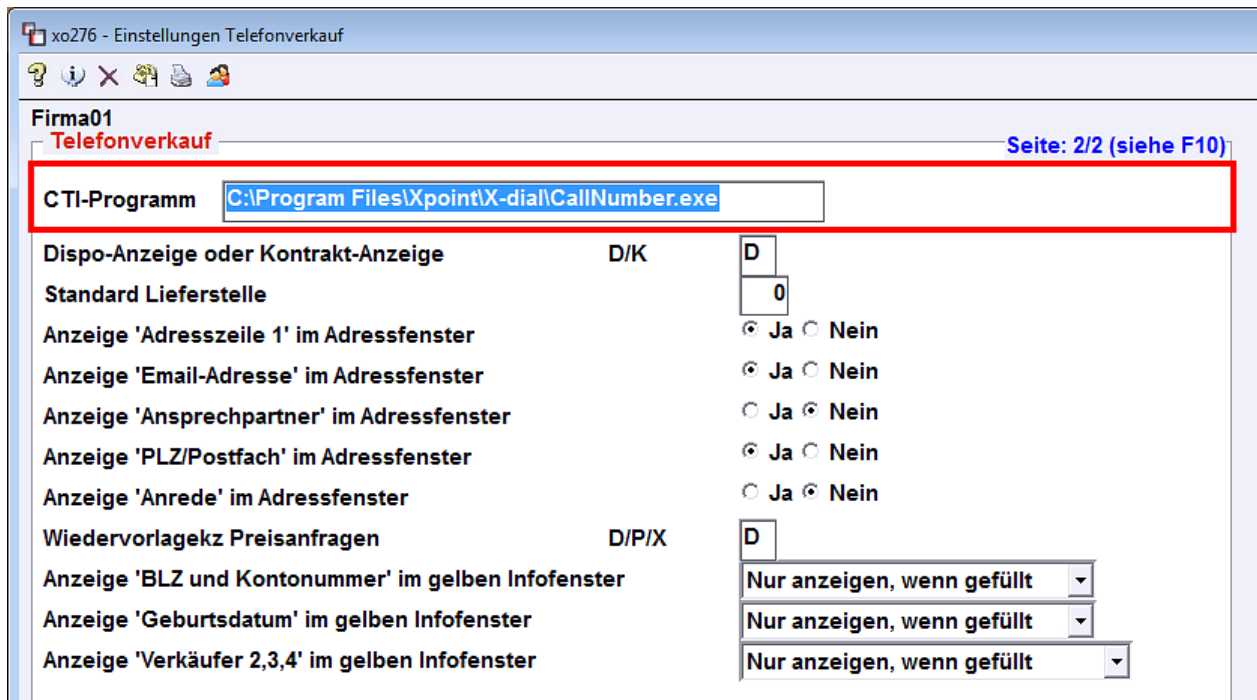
xo276 - Einstellungen Telefonverkauf

Firma01

Telefonverkauf

Seite: 2/2 (siehe F10)

CTI-Programm C:\Program Files\Xpoint\X-dial\CallNumber.exe

Dispo-Anzeige oder Kontrakt-Anzeige D/K D

Standard Lieferstelle 0

Anzeige 'Adresszeile 1' im Adressfenster Ja Nein

Anzeige 'Email-Adresse' im Adressfenster Ja Nein

Anzeige 'Ansprechpartner' im Adressfenster Ja Nein

Anzeige 'PLZ/Postfach' im Adressfenster Ja Nein

Anzeige 'Anrede' im Adressfenster Ja Nein

Wiedervorlagekz Preisanfragen D/P/X D

Anzeige 'BLZ und Kontonummer' im gelben Infofenster Nur anzeigen, wenn gefüllt

Anzeige 'Geburtsdatum' im gelben Infofenster Nur anzeigen, wenn gefüllt

Anzeige 'Verkäufer 2,3,4' im gelben Infofenster Nur anzeigen, wenn gefüllt